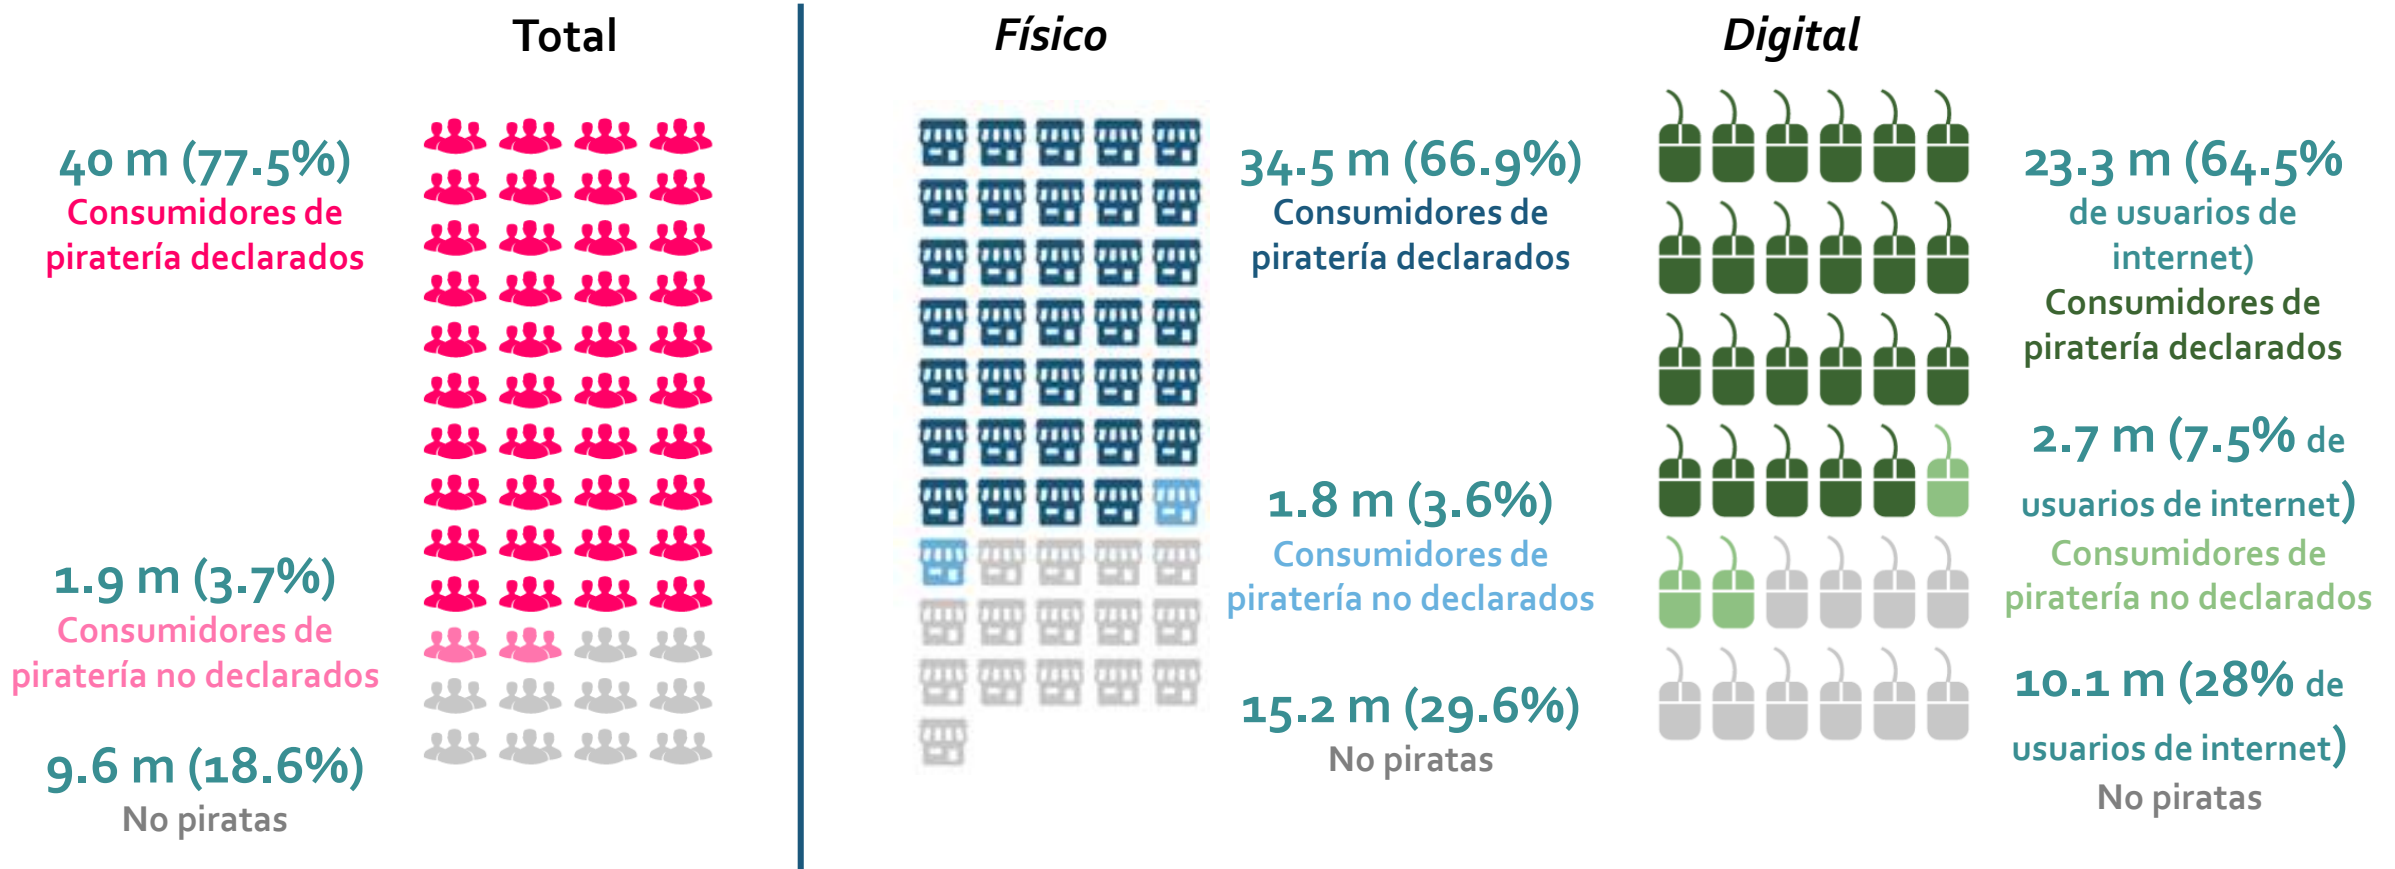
Total

40 m (77.5%)
Consumidores de piratería declarados

1.9 m (3.7%)
Consumidores de piratería no declarados

9.6 m (18.6%)
No piratas

Físico

34.5 m (66.9%)
Consumidores de piratería declarados

1.8 m (3.6%)
Consumidores de piratería no declarados

15.2 m (29.6%)
No piratas

Digital

23.3 m (64.5% de usuarios de internet)
Consumidores de piratería declarados

2.7 m (7.5% de usuarios de internet)
Consumidores de piratería no declarados

10.1 m (28% de usuarios de internet)
No piratas